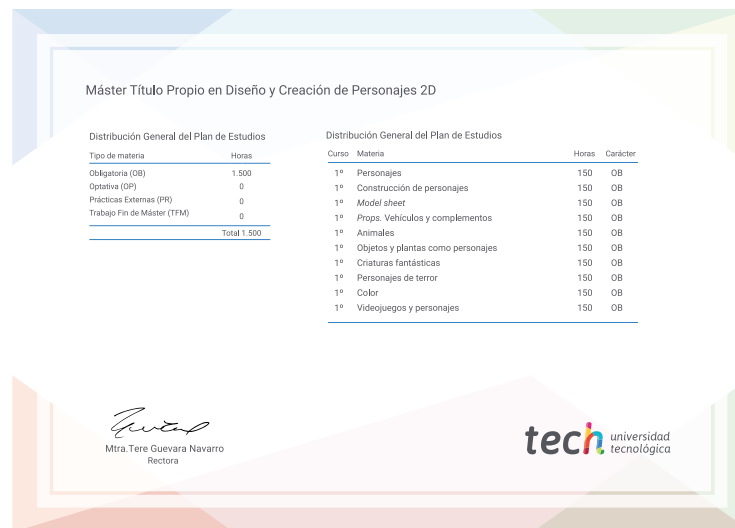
Máster Título Propio en Diseño y Creación de Personajes 2D

Distribución General del Plan de Estudios

| Tipo de materia | Horas |
|---|---|
| Obligatoria (OB) | 1.500 |
| Optativa (OP) | 0 |
| Prácticas Externas (PR) | 0 |
| Trabajo Fin de Máster (TFM) | 0 |
| | Total 1.500 |

Distribución General del Plan de Estudios

| Curso | Materia | Horas | Carácter |
|---|---|---|---|
| 1º | Personajes | 150 | OB |
| 1º | Construcción de personajes | 150 | OB |
| 1º | Model sheet | 150 | OB |
| 1º | Props. Vehículos y complementos | 150 | OB |
| 1º | Animales | 150 | OB |
| 1º | Objetos y plantas como personajes | 150 | OB |
| 1º | Criaturas fantásticas | 150 | OB |
| 1º | Personajes de terror | 150 | OB |
| 1º | Color | 150 | OB |
| 1º | Videojuegos y personajes | 150 | OB |

Mtra.Tere Guevara Navarro
Rectora

tech universidad tecnológica